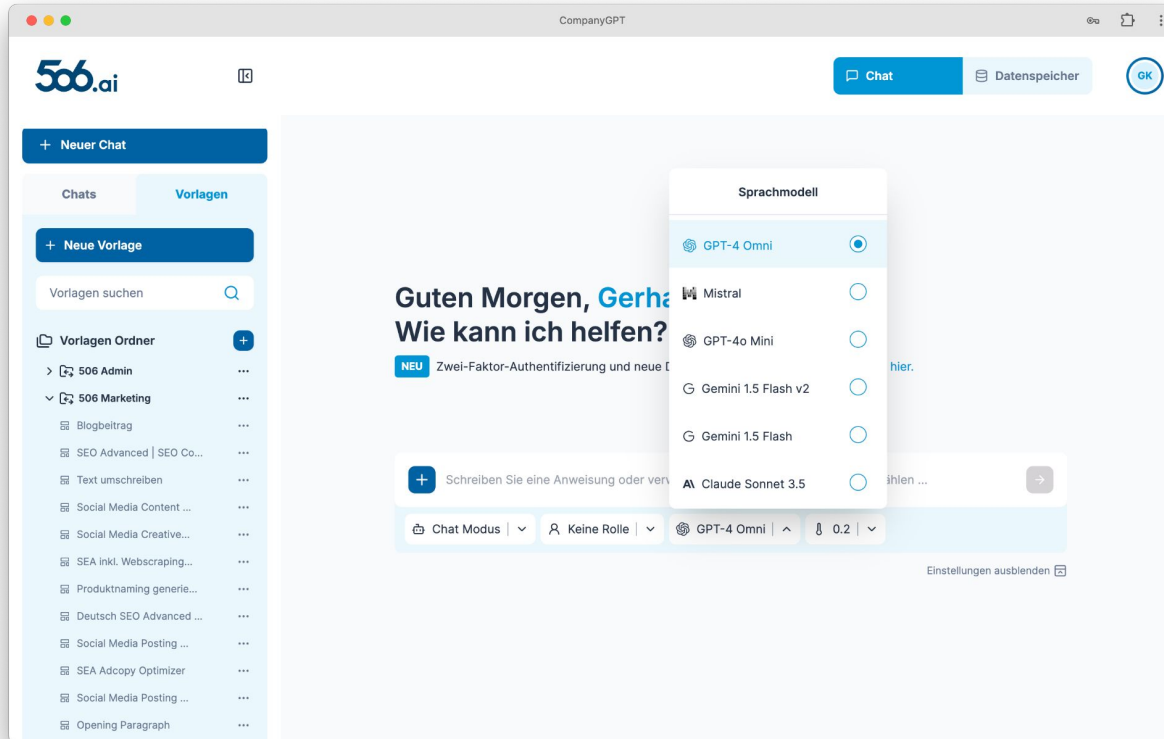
CompanyGPT

506.ai

Chat | Datenspeicher | GK

+ Neuer Chat

Chats | Vorlagen

+ Neue Vorlage

Vorlagen suchen

Vorlagen Ordner +
> 506 Admin ...
506 Marketing ...
Blogbeitrag ...
SEO Advanced | SEO Co... ...
Text umschreiben ...
Social Media Content ... ...
Social Media Creative... ...
SEA inkl. Webscraping... ...
Produktnaming generie... ...
Deutsch SEO Advanced ... ...
Social Media Posting ... ...
SEA Adcopy Optimizer ...
Social Media Posting ... ...
Opening Paragraph ...

Guten Morgen, Gerha
Wie kann ich helfen?

NEU Zwei-Faktor-Authentifizierung und neue D hier.

Sprachmodell
GPT-4 Omni
Mistral
GPT-4o Mini
Gemini 1.5 Flash v2
Gemini 1.5 Flash
Claude Sonnet 3.5

+ Schreiben Sie eine Anweisung oder verw ählen ...

Chat Modus | Keine Rolle | GPT-4 Omni | 0.2

Einstellungen ausblenden